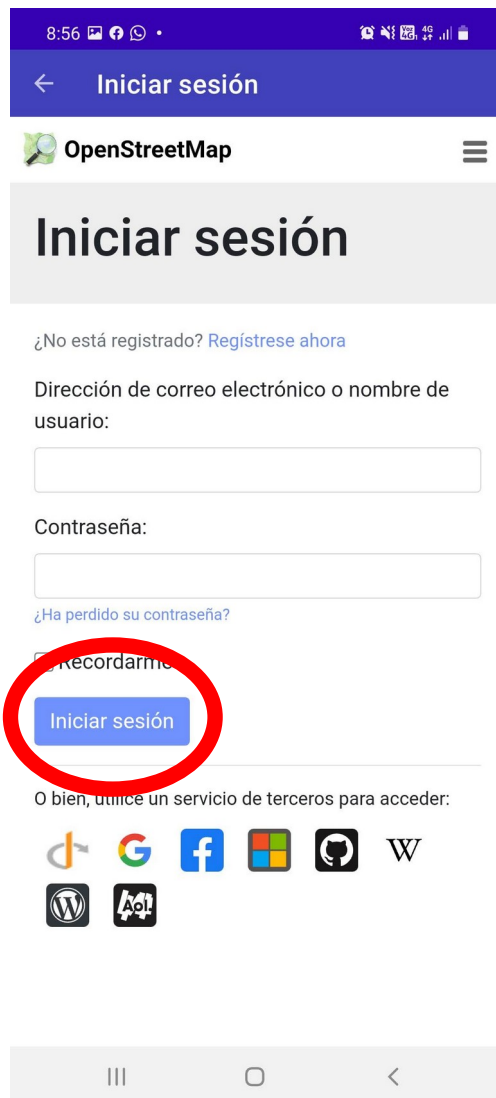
8:56

Iniciar sesión

OpenStreetMap

Iniciar sesión

¿No está registrado? Regístrese ahora

Dirección de correo electrónico o nombre de usuario:

Contraseña:

¿Ha perdido su contraseña?

Recordarme

Iniciar sesión

O bien, utilice un servicio de terceros para acceder:

W

Aol.